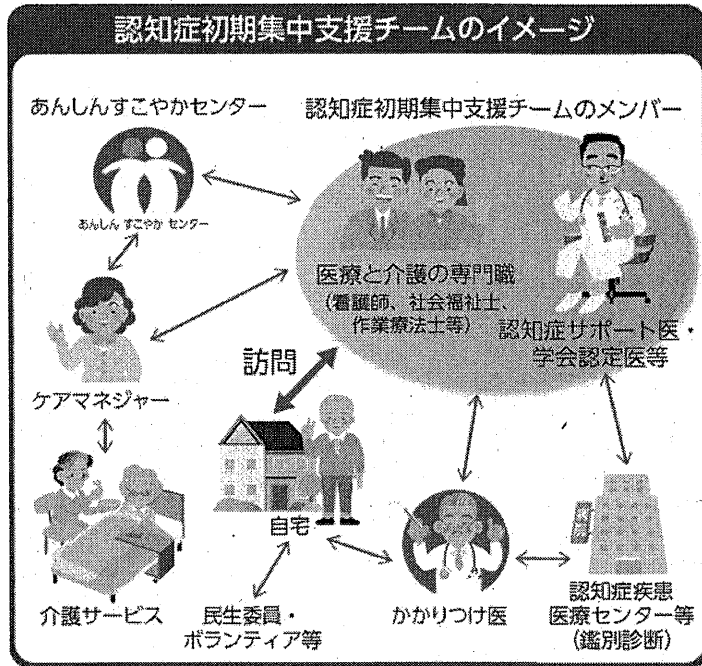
認知症初期集中支援チームのイメージ

あんしんすこやかセンター

あんしん すこやか センター

認知症初期集中支援チームのメンバー

医療と介護の専門職
(看護師、社会福祉士、作業療法士等)

認知症サポート医・学会認定医等

訪問

ケアマネジャー

自宅

介護サービス

民生委員・ボランティア等

かかりつけ医

認知症疾患医療センター等
(鑑別診断)